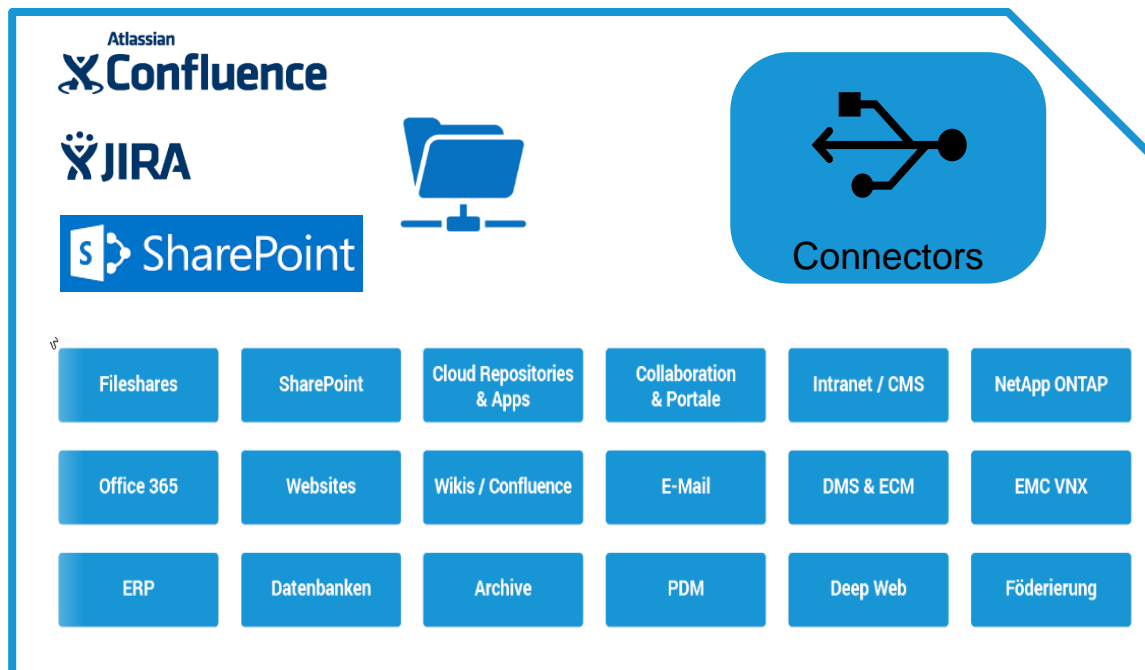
Atlassian Confluence

JIRA

SharePoint

Connectors

| Fileshares | SharePoint | Cloud Repositories & Apps | Collaboration & Portale | Intranet / CMS | NetApp ONTAP |
|---|---|---|---|---|---|
| Office 365 | Websites | Wikis / Confluence | E-Mail | DMS & ECM | EMC VNX |
| ERP | Datenbanken | Archive | PDM | Deep Web | Föderierung |